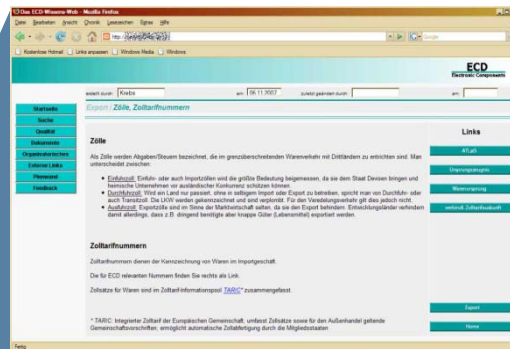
Das ECD-Wissens-Web - Mozilla Firefox

Datei Bearbeiten Ansicht Chronik Lesezeichen Extras Hilfe

http://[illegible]

Kostenlose Hotmail Links anpassen Windows Media Windows

ECD
Electronic Components

erstellt durch: Krebs am: 06.11.2007 zuletzt geändert durch: am:

Startseite
Suche
Qualität
Dokumente
Organisatorisches
Externe Links
Pinnwand
Feedback

Export / Zölle, Zolltarifnummern

Zölle

Als Zölle werden Abgaben/Steuern bezeichnet, die im grenzüberschreitenden Warenverkehr mit Drittländern zu entrichten sind. Man unterscheidet zwischen:

• Einfuhrzoll: Einfuhr- oder auch Importzöllen wird die größte Bedeutung beigemessen, da sie dem Staat Devisen bringen und heimische Unternehmen vor ausländischer Konkurrenz schützen können.
• Durchfuhrzoll: Wird ein Land nur passiert, ohne in selbigem Import oder Export zu betreiben, spricht man von Durchfuhr- oder auch Transitzoll. Die LKW werden gekennzeichnet und sind verplombt. Für den Veredelungsverkehr gilt dies jedoch nicht.
• Ausfuhrzoll: Exportzölle sind im Sinne der Marktwirtschaft selten, da sie den Export behindern. Entwicklungsländer verhindern damit allerdings, dass z.B. dringend benötigte aber knappe Güter (Lebensmittel) exportiert werden.

Zolltarifnummern

Zolltarifnummern dienen der Kennzeichnung von Waren im Importgeschäft.

Die für ECD relevanten Nummern finden Sie rechts als Link.

Zollsätze für Waren sind im Zolltarif-Informationspool TARIC* zusammengefasst.

* TARIC: Integrierter Zolltarif der Europäischen Gemeinschaft; umfasst Zollsätze sowie für den Außenhandel geltende Gemeinschaftsvorschriften; ermöglicht automatische Zollabfertigung durch die Mitgliedsstaaten

Links

ATLAS
Ursprungsangabe
Warenursprung
verbindl. Zolltarifauskunft

Export
Home

Fertig